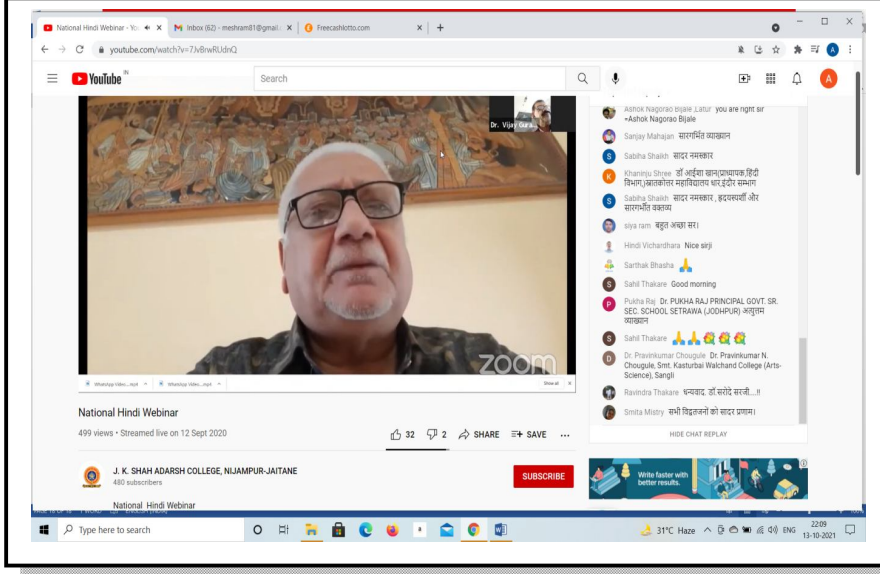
National Hindi Webinar - You
Inbox (62) - meshram81@gmail.
Freecashlotto.com
youtube.com/watch?v=7Jv8rwRUdnQ
YouTube IN
Search
Dr. Vijay Gura
zoom
WhatsApp Video....mp4
WhatsApp Video....mp4
Show all
National Hindi Webinar
499 views • Streamed live on 12 Sept 2020
32
2
SHARE
SAVE
J. K. SHAH ADARSH COLLEGE, NIJAMPUR-JAITANE
480 subscribers
SUBSCRIBE
National Hindi Webinar

Ashok Nagorao Bijale ,Latur you are right sir =Ashok Nagorao Bijale
Sanjay Mahajan सारगर्भित व्याख्यान
Sabiha Shaikh सादर नमस्कार
Khaninju Shree डॉ आईशा खान(प्राध्यापक,हिंदी विभाग,स्नातकोत्तर महाविद्यालय धार,इंदौर सम्भाग
Sabiha Shaikh सादर नमस्कार , ह्रदयस्पर्शी और सारगर्भित वक्तव्य
siya ram बहुत अच्छा सर।
Hindi Vichardhara Nice sirji
Sarthak Bhasha 🙏
Sahil Thakare Good morning
Pukha Raj Dr. PUKHA RAJ PRINCIPAL GOVT. SR. SEC. SCHOOL SETRAWA (JODHPUR) अद्भुत व्याख्यान
Sahil Thakare 🙏🙏💐💐💐
Dr. Pravinkumar Chougule Dr. Pravinkumar N. Chougule, Smt. Kasturbai Walchand College (Arts-Science), Sangli
Ravindra Thakare धन्यवाद, डॉ सरोदे सरजी....!!
Smita Mistry सभी विद्वतजनों को सादर प्रणाम।
HIDE CHAT REPLAY
Write faster with better results.

Type here to search
31°C Haze ENG 22:09 13-10-2021